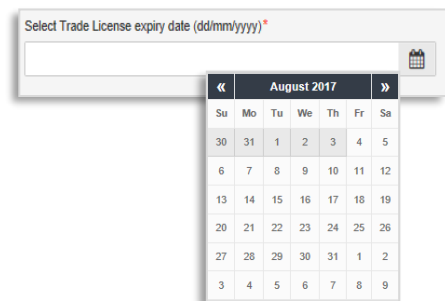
Select Trade License expiry date (dd/mm/yyyy)*

| « | August 2017 | | | | | » |
|---|---|---|---|---|---|---|
| Su | Mo | Tu | We | Th | Fr | Sa |
| 30 | 31 | 1 | 2 | 3 | 4 | 5 |
| 6 | 7 | 8 | 9 | 10 | 11 | 12 |
| 13 | 14 | 15 | 16 | 17 | 18 | 19 |
| 20 | 21 | 22 | 23 | 24 | 25 | 26 |
| 27 | 28 | 29 | 30 | 31 | 1 | 2 |
| 3 | 4 | 5 | 6 | 7 | 8 | 9 |